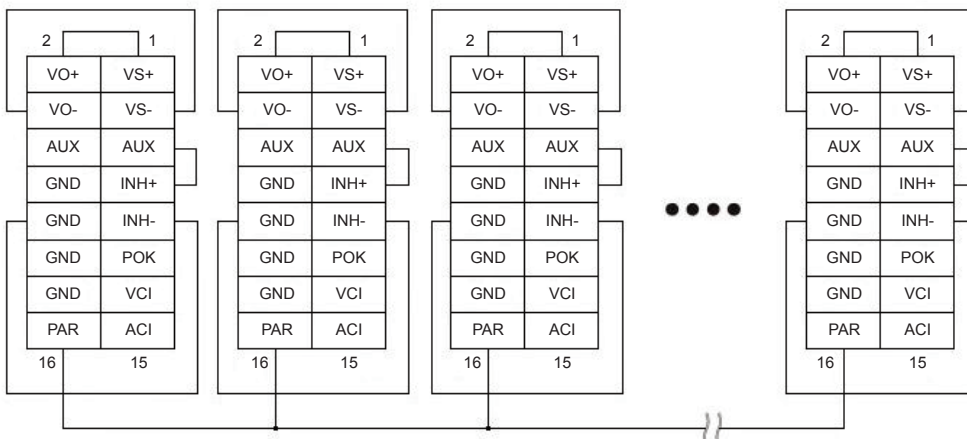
| 2 | 1 |
|---|---|
| VO+ | VS+ |
| VO- | VS- |
| AUX | AUX |
| GND | INH+ |
| GND | INH- |
| GND | POK |
| GND | VCI |
| PAR | ACI |
| 16 | 15 |

| 2 | 1 |
|---|---|
| VO+ | VS+ |
| VO- | VS- |
| AUX | AUX |
| GND | INH+ |
| GND | INH- |
| GND | POK |
| GND | VCI |
| PAR | ACI |
| 16 | 15 |

| 2 | 1 |
|---|---|
| VO+ | VS+ |
| VO- | VS- |
| AUX | AUX |
| GND | INH+ |
| GND | INH- |
| GND | POK |
| GND | VCI |
| PAR | ACI |
| 16 | 15 |

| 2 | 1 |
|---|---|
| VO+ | VS+ |
| VO- | VS- |
| AUX | AUX |
| GND | INH+ |
| GND | INH- |
| GND | POK |
| GND | VCI |
| PAR | ACI |
| 16 | 15 |